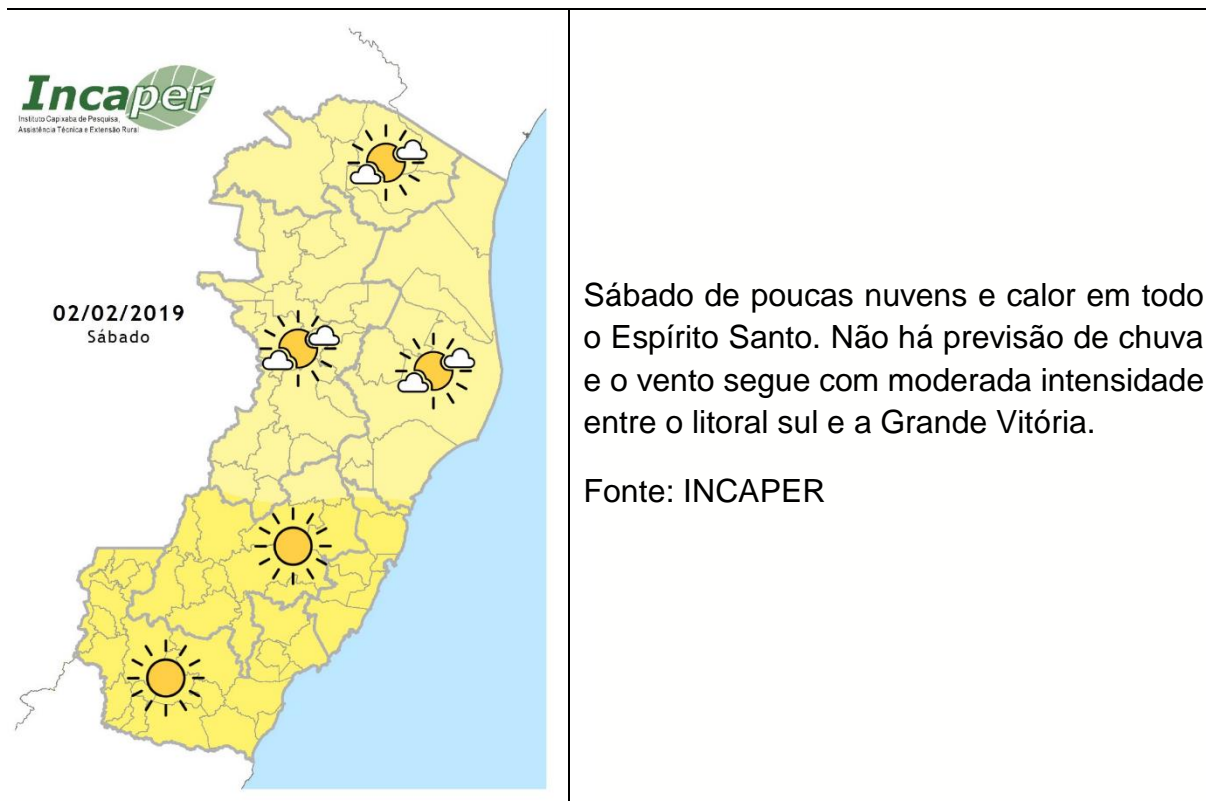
Incaper
Instituto Capixaba de Pesquisa, Assistência Técnica e Extensão Rural

02/02/2019
Sábado

Sábado de poucas nuvens e calor em todo o Espírito Santo. Não há previsão de chuva e o vento segue com moderada intensidade entre o litoral sul e a Grande Vitória.

Fonte: INCAPER